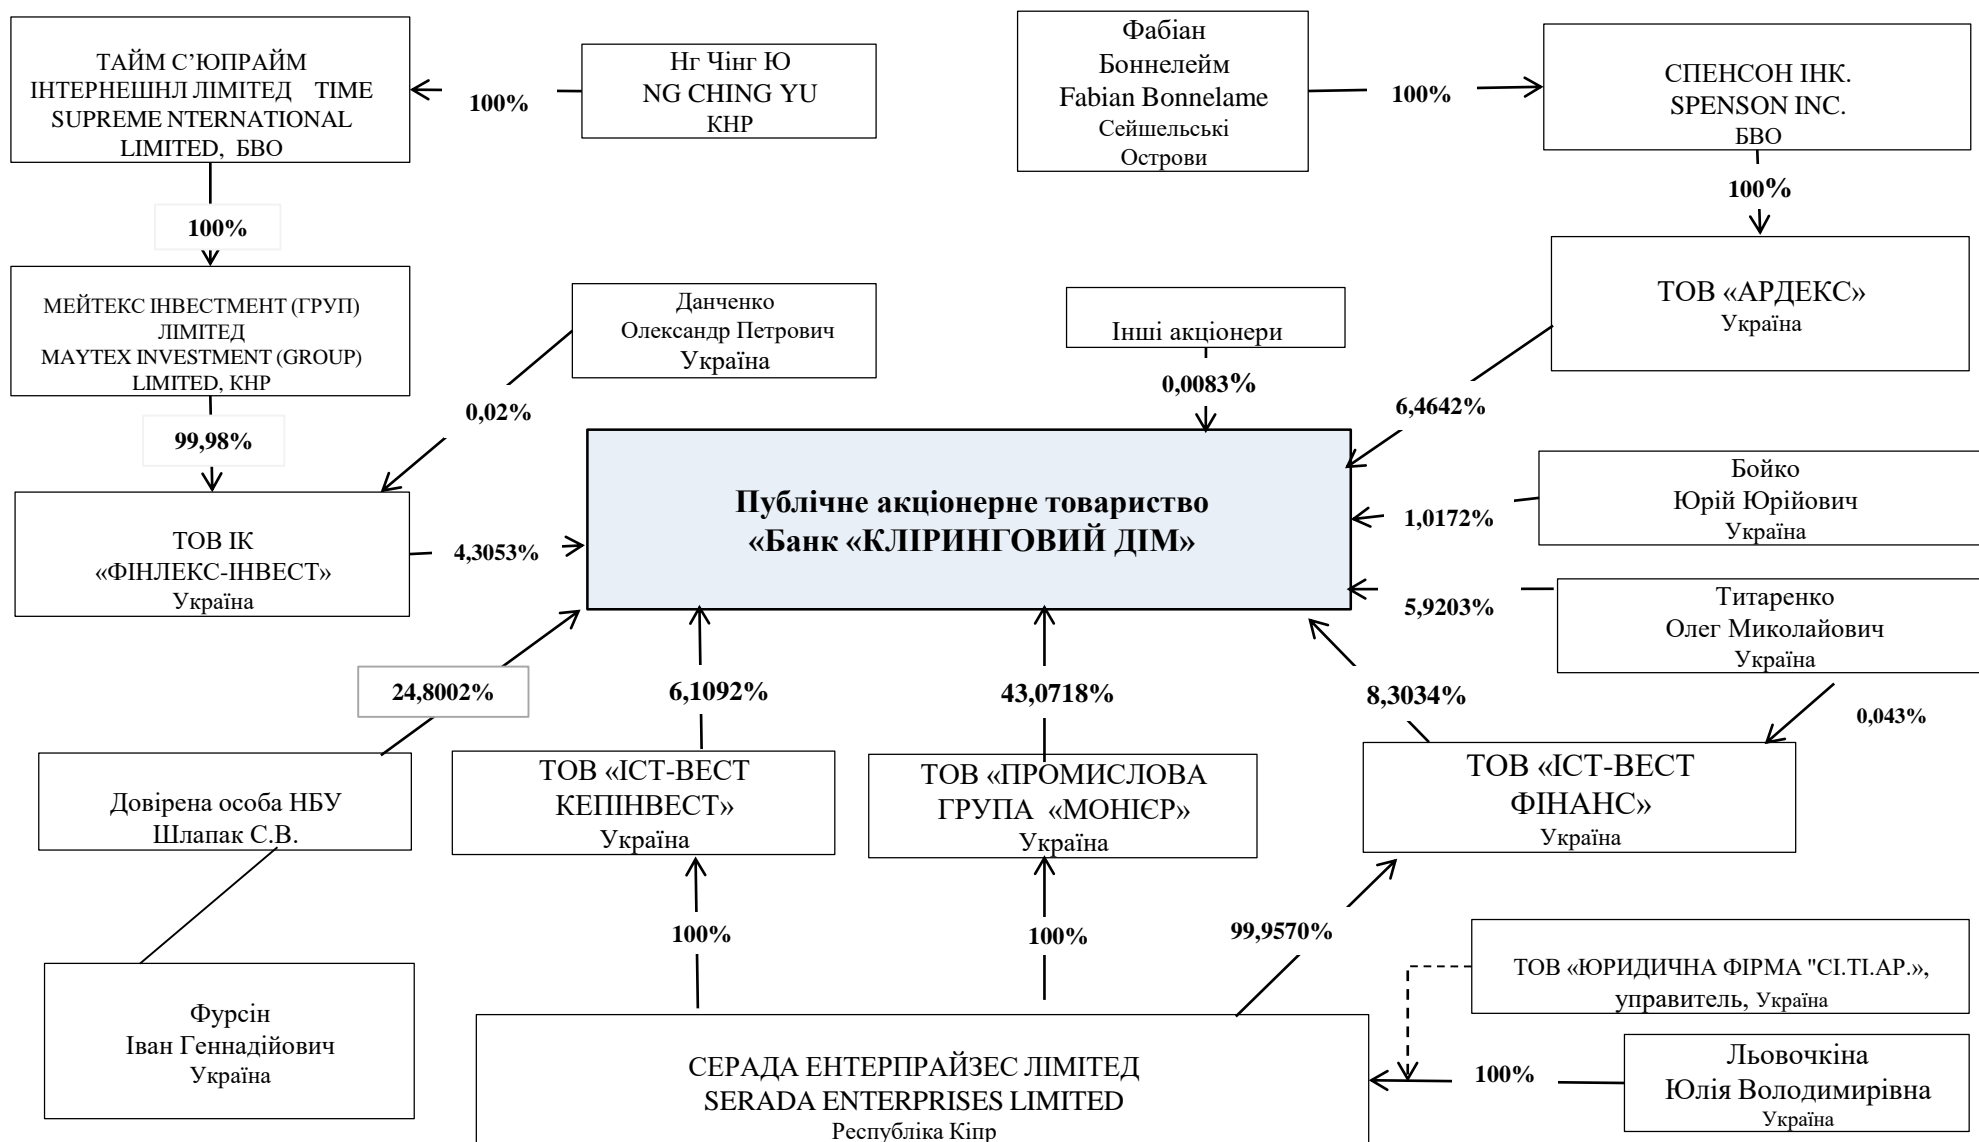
ТАЙМ С'ЮПРАЙМ ІНТЕРНЕШНЛ ЛІМІТЕД TIME SUPREME NTERNATIONAL LIMITED, БВО

100%

Нг Чінг Ю
NG CHING YU
КНР

Фабіан
Боннелейм
Fabian Bonnelame
Сейшельські Острови

100%

СПЕНСОН ІНК.
SPENSON INC.
БВО

100%

100%

ТОВ «АРДЕКС»
Україна

МЕЙТЕКС ІНВЕСТМЕНТ (ГРУП) ЛІМІТЕД
MAYTEX INVESTMENT (GROUP) LIMITED, КНР

Данченко
Олександр Петрович
Україна

Інші акціонери

0,0083%

6,4642%

0,02%

99,98%

Публічне акціонерне товариство «Банк «КЛІРИНГОВИЙ ДІМ»

Бойко
Юрій Юрійович
Україна

1,0172%

ТОВ ІК «ФІНЛЕКС-ІНВЕСТ»
Україна

4,3053%

5,9203%

Титаренко
Олег Миколайович
Україна

24,8002%

6,1092%

43,0718%

8,3034%

0,043%

Довірена особа НБУ
Шлапак С.В.

ТОВ «ІСТ-ВЕСТ КЕПІНВЕСТ»
Україна

ТОВ «ПРОМИСЛОВА ГРУПА «МОНІЄР»
Україна

ТОВ «ІСТ-ВЕСТ ФІНАНС»
Україна

100%

100%

99,9570%

ТОВ «ЮРИДИЧНА ФІРМА "СІ.ТІ.АР.», управитель, Україна

Фурсін
Іван Геннадійович
Україна

СЕРАДА ЕНТЕРПРАЙЗЕС ЛІМІТЕД
SERADA ENTERPRISES LIMITED
Республіка Кіпр

100%

Льовочкіна
Юлія Володимирівна
Україна